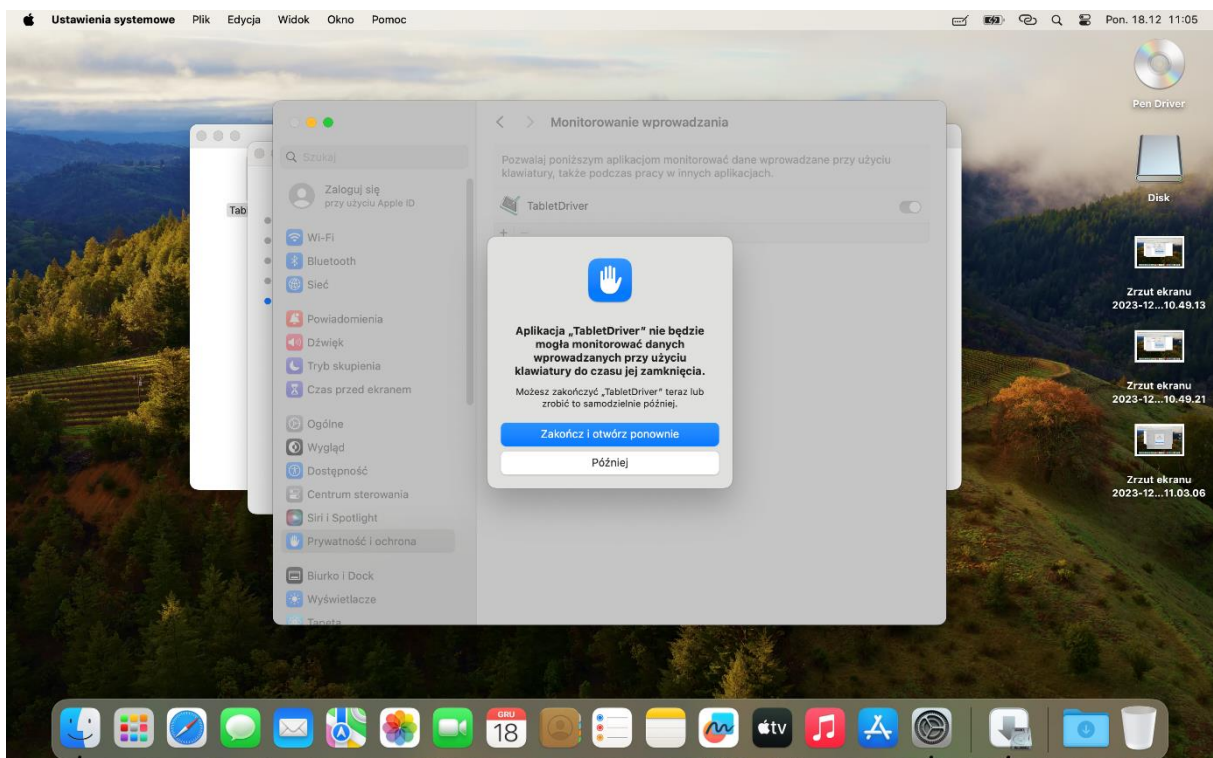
Ustawienia systemowe Plik Edycja Widok Okno Pomoc

Pon. 18.12 11:05

Pen Driver

Disk

Zrzut ekranu 2023-12...10.49.13

Zrzut ekranu 2023-12...10.49.21

Zrzut ekranu 2023-12...11.03.06

Tab

Szukaj

Zaloguj się
przy użyciu Apple ID

Wi-Fi
Bluetooth
Sieć
Powiadomienia
Dźwięk
Tryb skupienia
Czas przed ekranem
Ogólne
Wygląd
Dostępność
Centrum sterowania
Siri i Spotlight
Prywatność i ochrona
Biurko i Dock
Wyświetlacze
Tapeta

Monitorowanie wprowadzania

Pozwalaj poniższym aplikacjom monitorować dane wprowadzane przy użyciu klawiatury, także podczas pracy w innych aplikacjach.

TabletDriver

+ −

Aplikacja „TabletDriver" nie będzie mogła monitorować danych wprowadzanych przy użyciu klawiatury do czasu jej zamknięcia.

Możesz zakończyć „TabletDriver" teraz lub zrobić to samodzielnie później.

Zakończ i otwórz ponownie

Później

GRU
18

tv